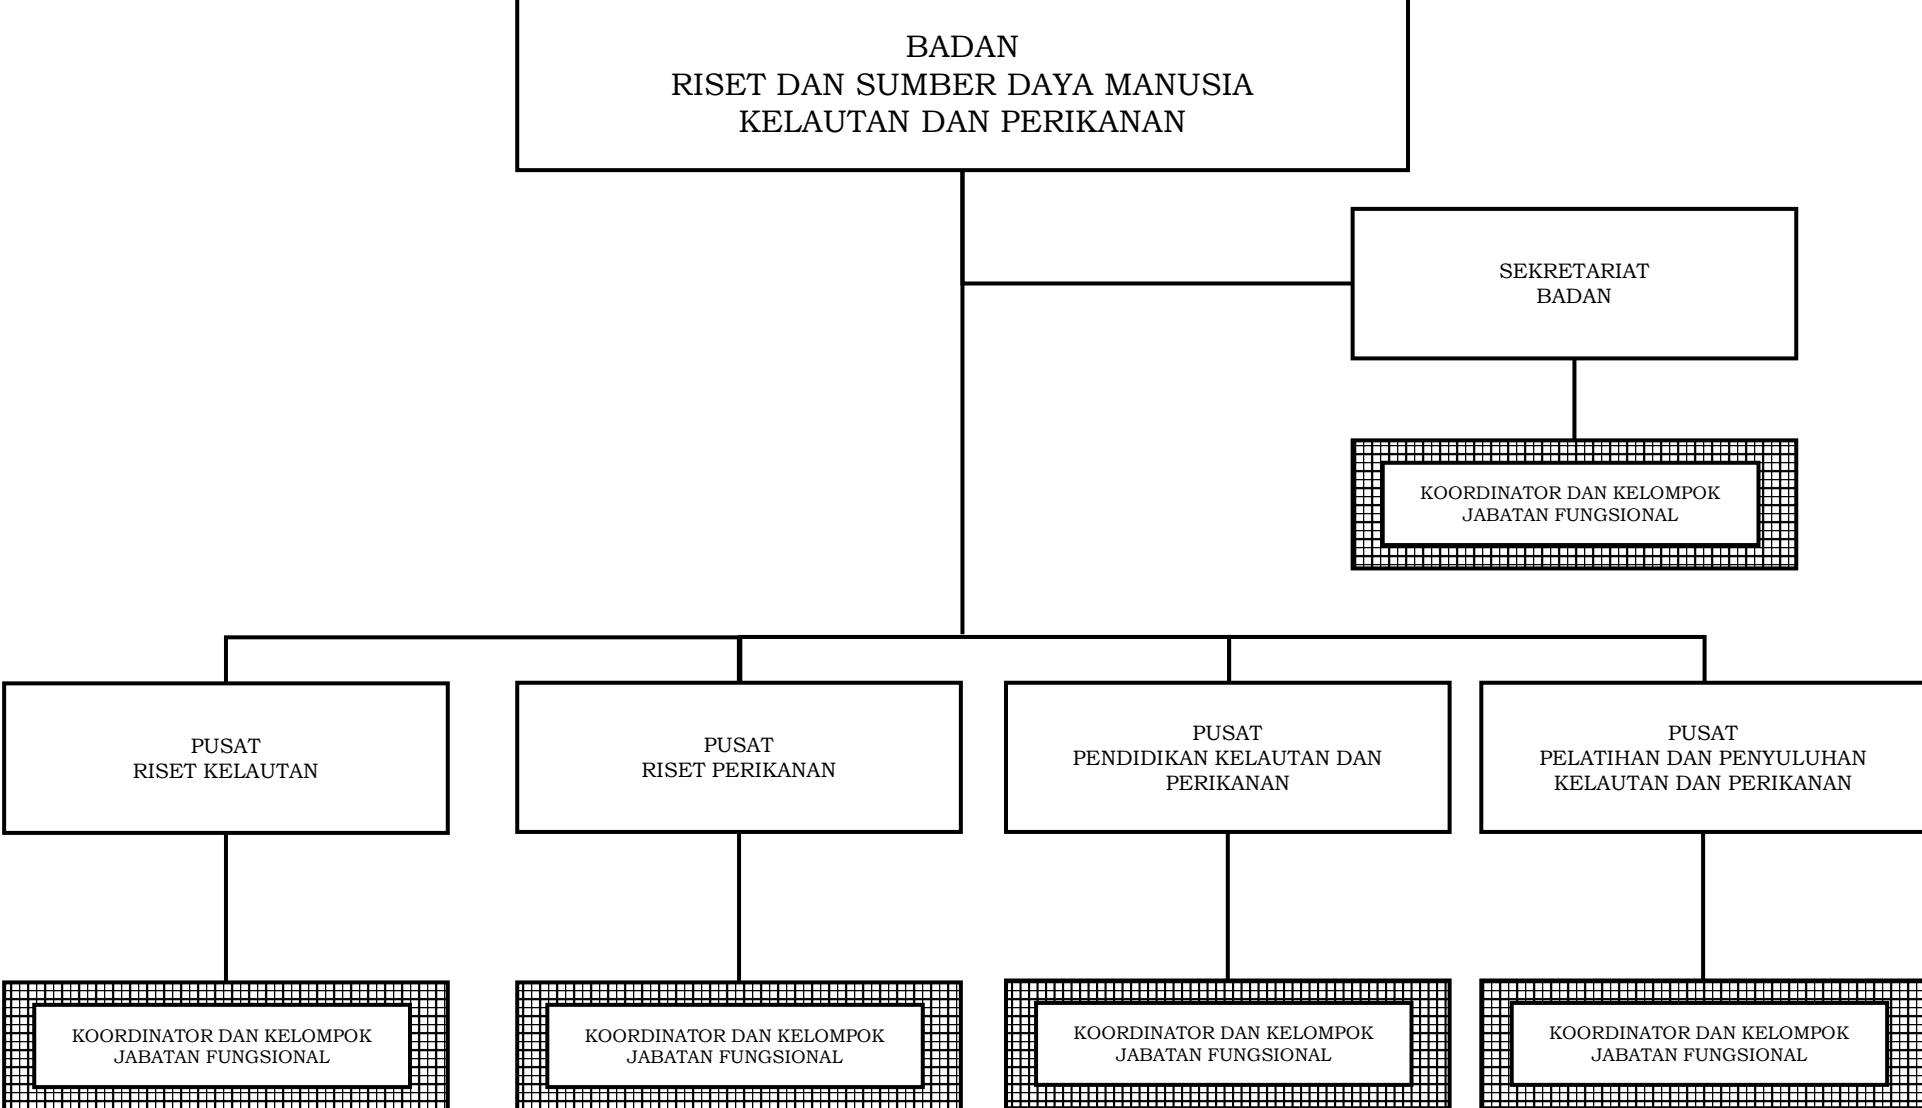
BADAN
RISET DAN SUMBER DAYA MANUSIA
KELAUTAN DAN PERIKANAN

SEKRETARIAT
BADAN

KOORDINATOR DAN KELOMPOK
JABATAN FUNGSIONAL

PUSAT
RISET KELAUTAN

PUSAT
RISET PERIKANAN

PUSAT
PENDIDIKAN KELAUTAN DAN PERIKANAN

PUSAT
PELATIHAN DAN PENYULUHAN KELAUTAN DAN PERIKANAN

KOORDINATOR DAN KELOMPOK
JABATAN FUNGSIONAL

KOORDINATOR DAN KELOMPOK
JABATAN FUNGSIONAL

KOORDINATOR DAN KELOMPOK
JABATAN FUNGSIONAL

KOORDINATOR DAN KELOMPOK
JABATAN FUNGSIONAL